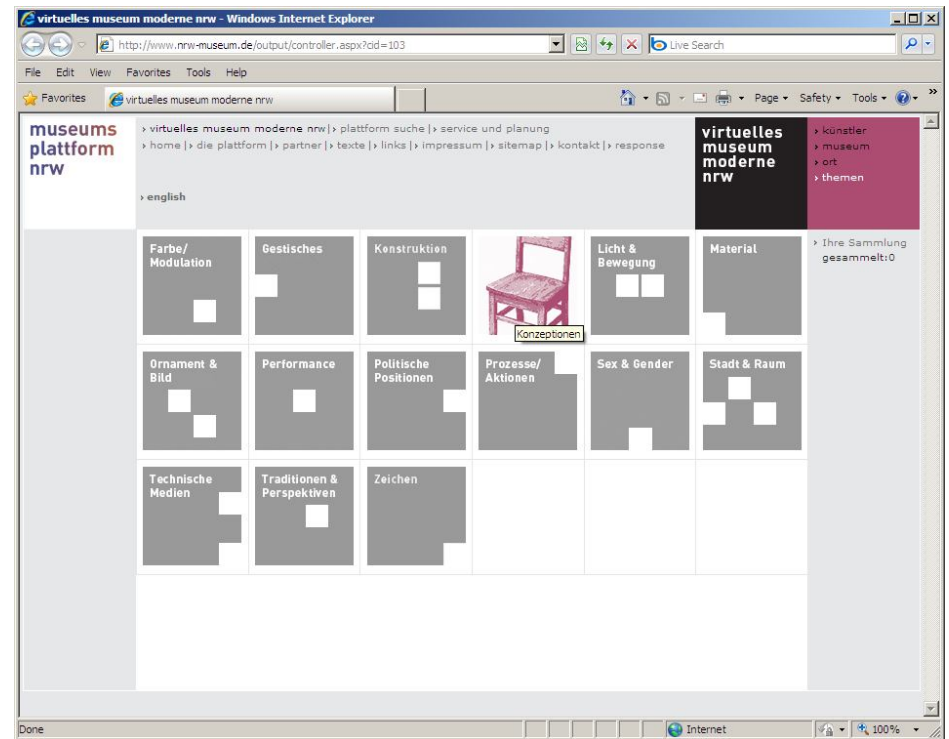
virtuelles museum moderne nrw - Windows Internet Explorer

http://www.nrw-museum.de/output/controller.aspx?cid=103

Live Search

File Edit View Favorites Tools Help

Favorites | virtuelles museum moderne nrw

Page ▾ Safety ▾ Tools ▾

museums plattform nrw

› virtuelles museum moderne nrw |› plattform suche |› service und planung
› home |› die plattform |› partner |› texte |› links |› impressum |› sitemap |› kontakt |› response

› english

virtuelles museum moderne nrw

› künstler
› museum
› ort
› themen

| Farbe/ Modulation | Gestisches | Konstruktion | Konzeptionen | Licht & Bewegung | Material |
|---|---|---|---|---|---|
| Ornament & Bild | Performance | Politische Positionen | Prozesse/ Aktionen | Sex & Gender | Stadt & Raum |
| Technische Medien | Traditionen & Perspektiven | Zeichen | | | |

› Ihre Sammlung
gesammelt:0

Done | Internet | 100%